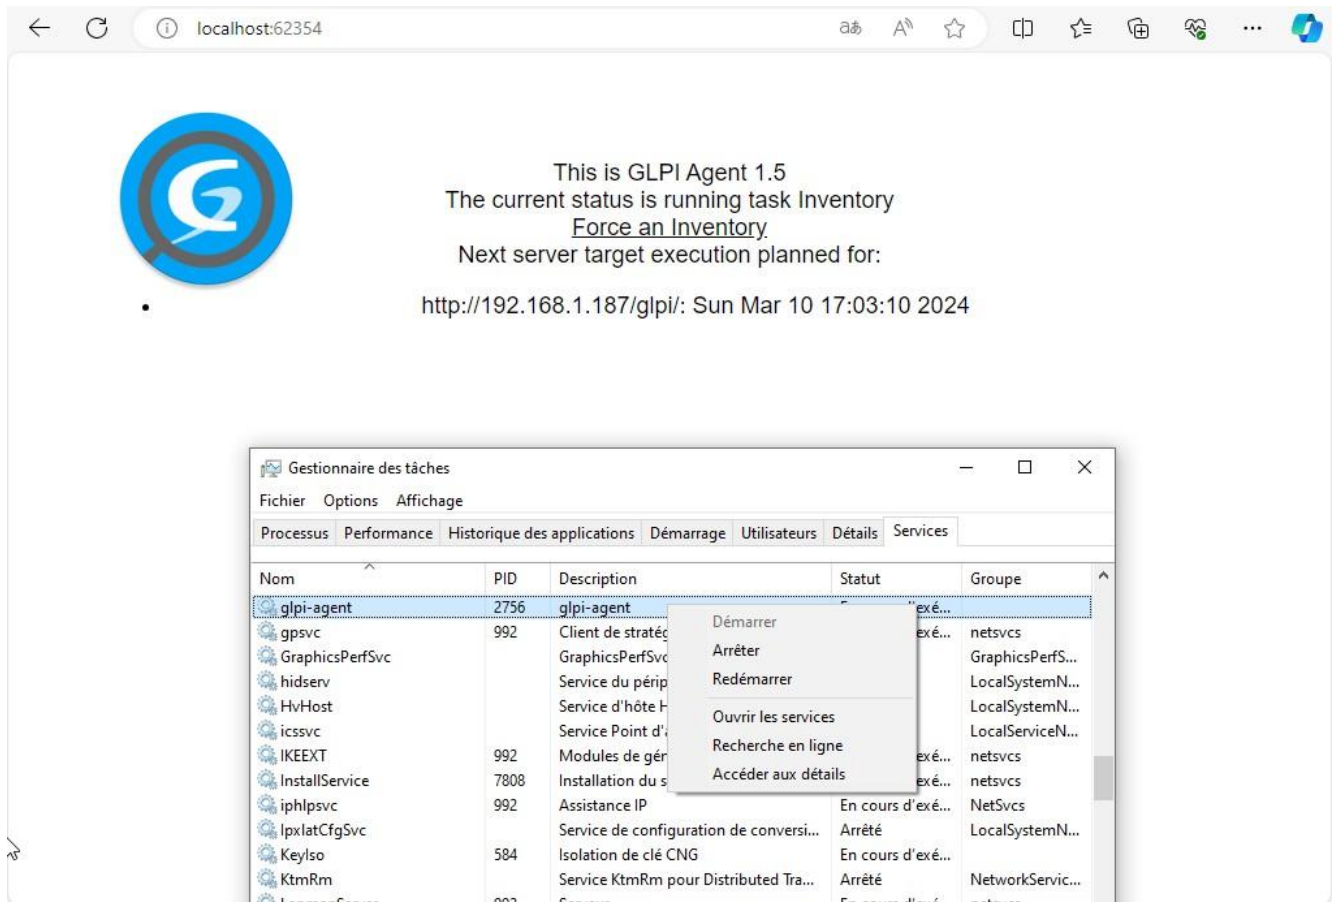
localhost:62354

This is GLPI Agent 1.5
The current status is running task Inventory
Force an Inventory
Next server target execution planned for:

- http://192.168.1.187/glpi/: Sun Mar 10 17:03:10 2024

Gestionnaire des tâches

Fichier Options Affichage

Processus Performance Historique des applications Démarrage Utilisateurs Détails Services

| Nom | PID | Description | Statut | Groupe |
|---|---|---|---|---|
| glpi-agent | 2756 | glpi-agent | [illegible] d'exé... | |
| gpsvc | 992 | Client de stratég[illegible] | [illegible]exé... | netsvcs |
| GraphicsPerfSvc | | GraphicsPerfSvc | | GraphicsPerfS... |
| hidserv | | Service du périp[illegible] | | LocalSystemN... |
| HvHost | | Service d'hôte H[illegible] | | LocalSystemN... |
| icssvc | | Service Point d'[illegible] | | LocalServiceN... |
| IKEEXT | 992 | Modules de gér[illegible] | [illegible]exé... | netsvcs |
| InstallService | 7808 | Installation du s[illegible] | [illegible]exé... | netsvcs |
| iphlpsvc | 992 | Assistance IP | En cours d'exé... | NetSvcs |
| IpxlatCfgSvc | | Service de configuration de conversi... | Arrêté | LocalSystemN... |
| KeyIso | 584 | Isolation de clé CNG | En cours d'exé... | |
| KtmRm | | Service KtmRm pour Distributed Tra... | Arrêté | NetworkServic... |

Démarrer
Arrêter
Redémarrer
Ouvrir les services
Recherche en ligne
Accéder aux détails